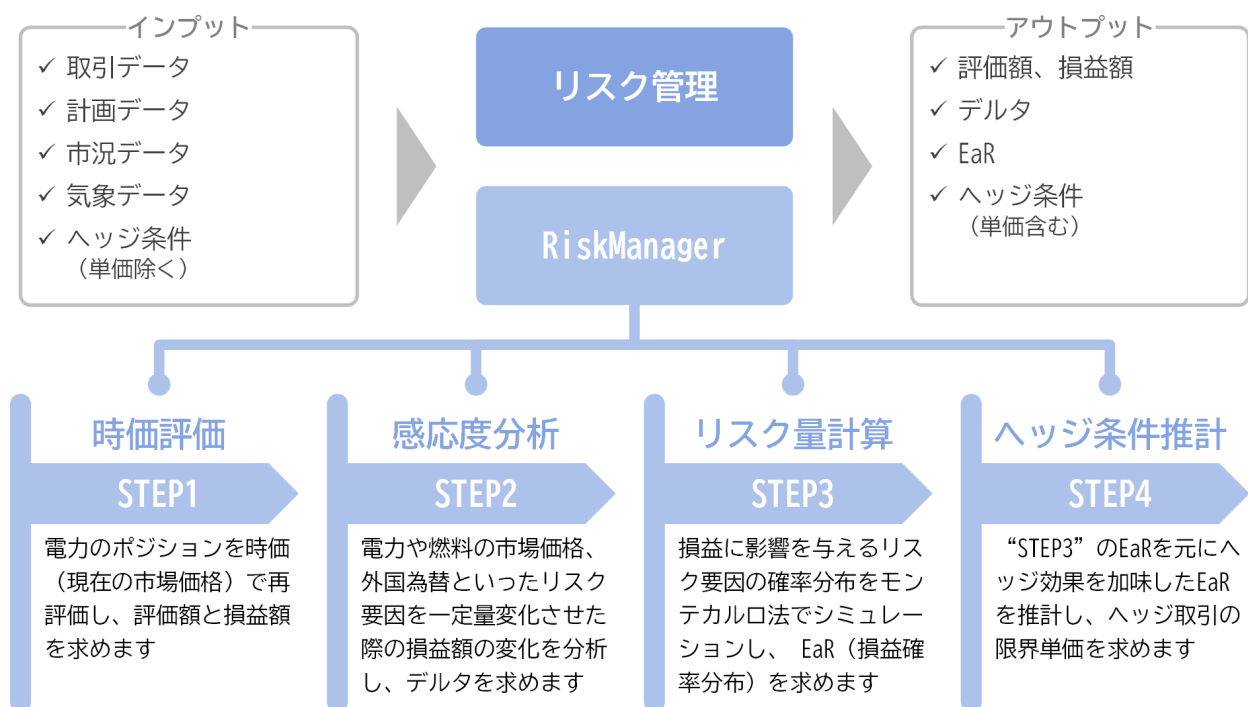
インプット
✓ 取引データ
✓ 計画データ
✓ 市況データ
✓ 気象データ
✓ ヘッジ条件
（単価除く）

リスク管理

RiskManager

アウトプット
✓ 評価額、損益額
✓ デルタ
✓ EaR
✓ ヘッジ条件
（単価含む）

時価評価
STEP1
電力のポジションを時価（現在の市場価格）で再評価し、評価額と損益額を求めます

感応度分析
STEP2
電力や燃料の市場価格、外国為替といったリスク要因を一定量変化させた際の損益額の変化を分析し、デルタを求めます

リスク量計算
STEP3
損益に影響を与えるリスク要因の確率分布をモンテカルロ法でシミュレーションし、 EaR（損益確率分布）を求めます

ヘッジ条件推計
STEP4
“STEP3”のEaRを元にヘッジ効果を加味したEaRを推計し、ヘッジ取引の限界単価を求めます